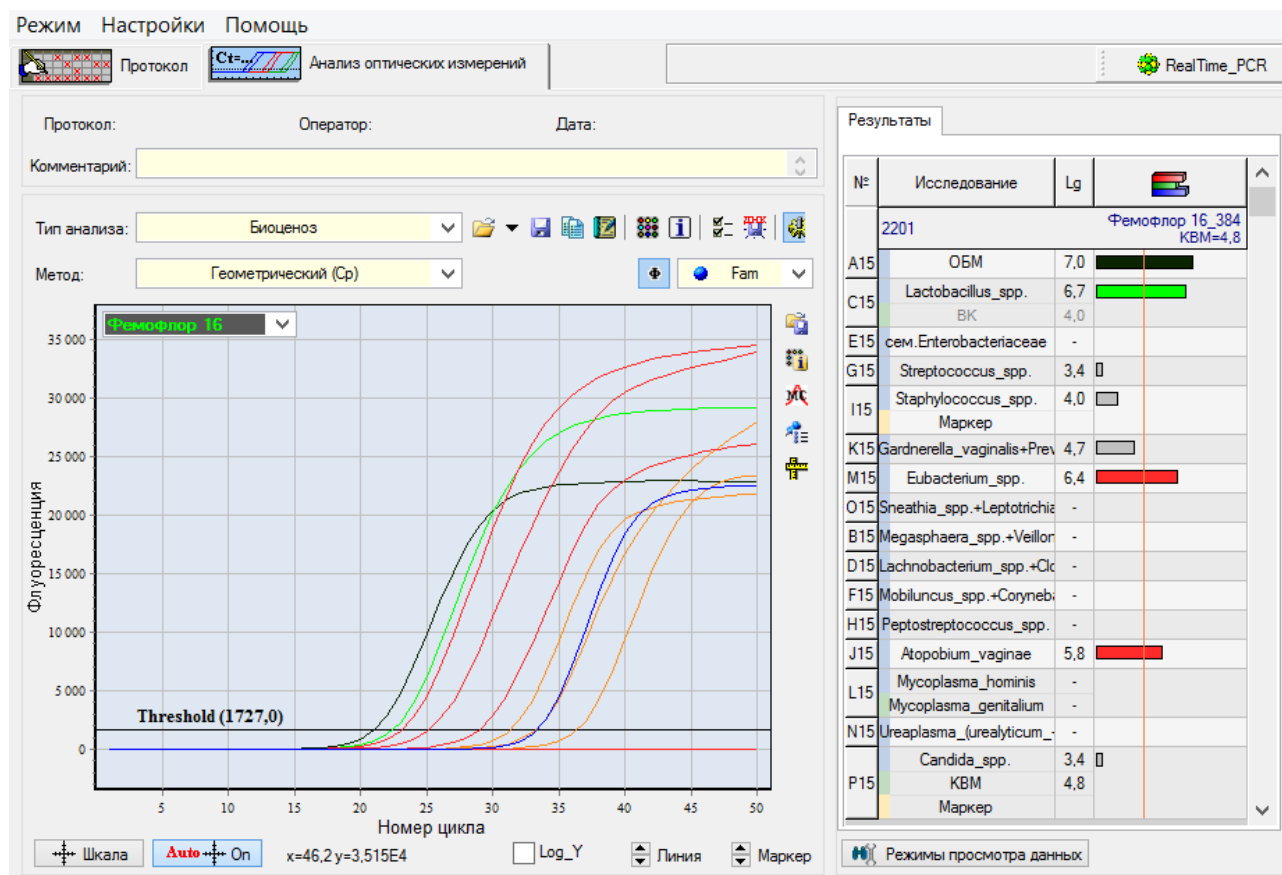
Режим Настройки Помощь

Протокол

Ct=...

Анализ оптических измерений

RealTime_PCR

Протокол: Оператор: Дата:

Комментарий:

Тип анализа: Биоценоз

Метод: Геометрический (Cp)

Ф

Fam

Фемофлор 16

35 000
30 000
25 000
20 000
15 000
10 000
5 000
0

Флуоресценция

Threshold (1727,0)

5 10 15 20 25 30 35 40 45 50

Номер цикла

Шкала

Auto On

x=46,2 y=3,515E4

Log_Y

Линия

Маркер

Результаты

| № | Исследование | Lg | |
|---|---|---|---|
| | 2201 | | Фемофлор 16_384 КВМ=4,8 |
| A15 | ОБМ | 7,0 | |
| C15 | Lactobacillus_spp. | 6,7 | |
| | ВК | 4,0 | |
| E15 | сем.Enterobacteriaceae | - | |
| G15 | Streptococcus_spp. | 3,4 | |
| I15 | Staphylococcus_spp. | 4,0 | |
| | Маркер | | |
| K15 | Gardnerella_vaginalis+Prev | 4,7 | |
| M15 | Eubacterium_spp. | 6,4 | |
| O15 | Sneathia_spp.+Leptotrichia | - | |
| B15 | Megasphaera_spp.+Veillon | - | |
| D15 | Lachnobacterium_spp.+Clo | - | |
| F15 | Mobiluncus_spp.+Coryneba | - | |
| H15 | Peptostreptococcus_spp. | - | |
| J15 | Atopobium_vaginae | 5,8 | |
| L15 | Mycoplasma_hominis | - | |
| | Mycoplasma_genitalium | - | |
| N15 | Ureaplasma_(urealyticum_+ | - | |
| P15 | Candida_spp. | 3,4 | |
| | КВМ | 4,8 | |
| | Маркер | | |

Режимы просмотра данных